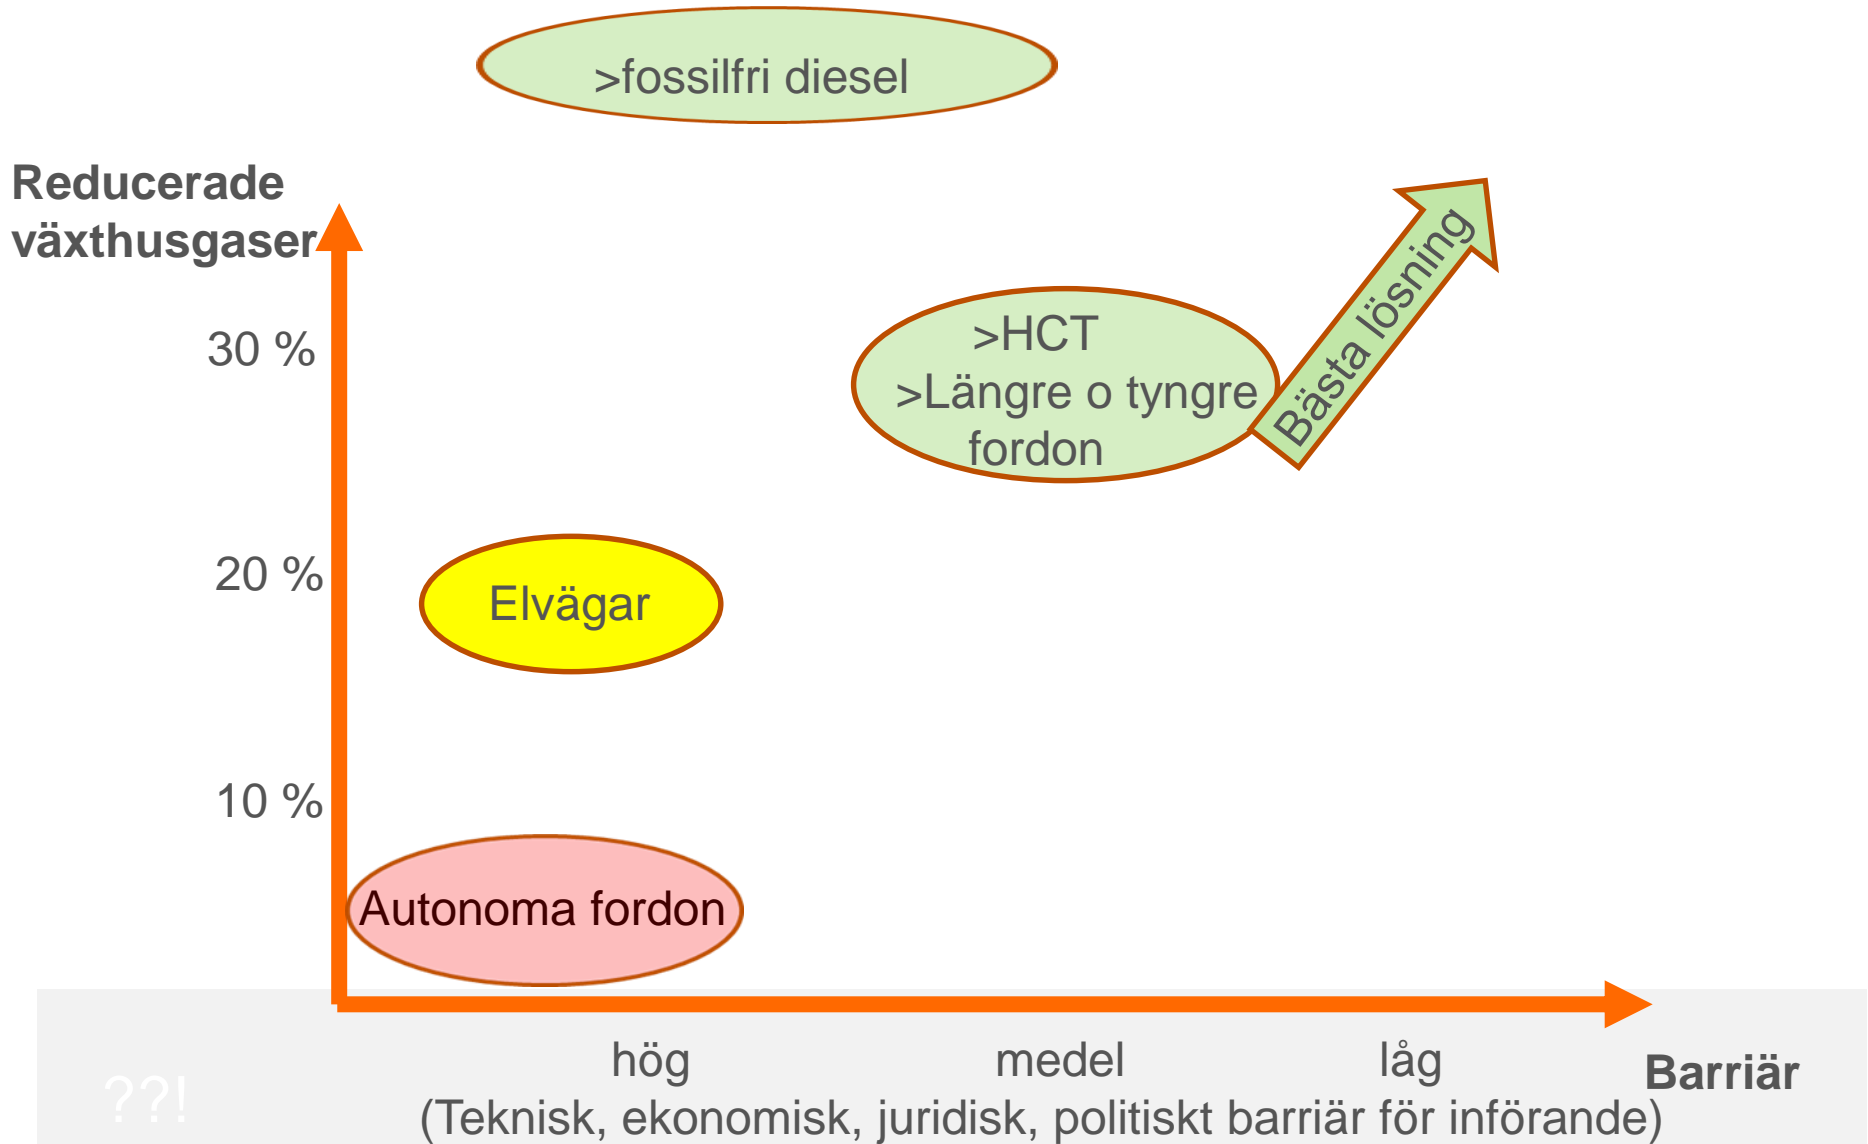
>fossilfri diesel

Reducerade växthusgaser

30 %

20 %

10 %

>HCT
>Längre o tyngre fordon

Bästa lösning

Elvägar

Autonoma fordon

hög medel låg

Barriär

(Teknisk, ekonomisk, juridisk, politiskt barriär för införande)

??!